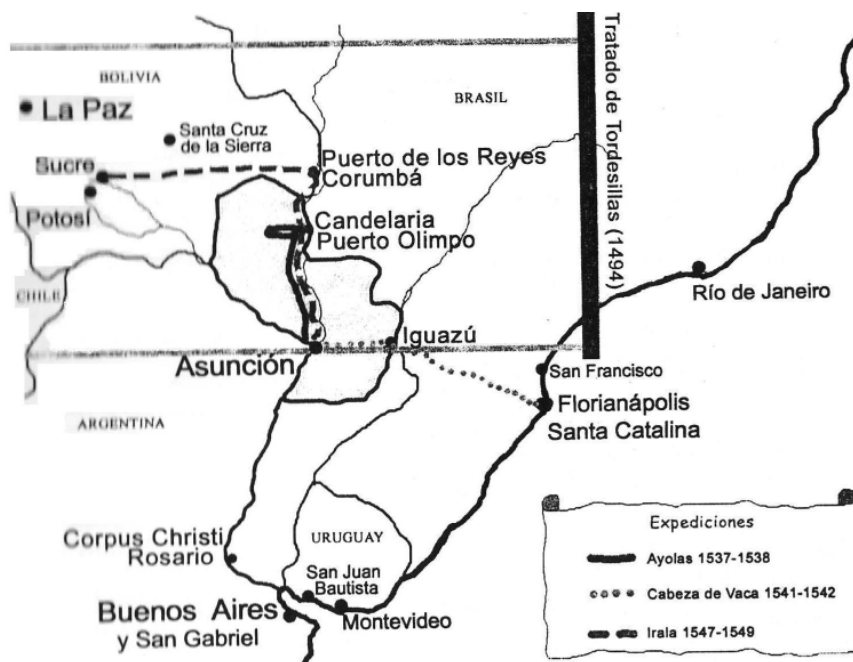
BOLIVIA

La Paz

Santa Cruz de la Sierra

BRASIL

Tratado de Tordesillas (1494)

Sucre

Potosí

Puerto de los Reyes Corumbá

Candelaria Puerto Olimpo

CHILE

Río de Janeiro

Iguazú

Asunción

San Francisco

Florianápolis Santa Catalina

ARGENTINA

Corpus Christi Rosario

URUGUAY

San Juan Bautista

Buenos Aires y San Gabriel

Montevideo

Expediciones

Ayolas 1537-1538

Cabeza de Vaca 1541-1542

Irala 1547-1549